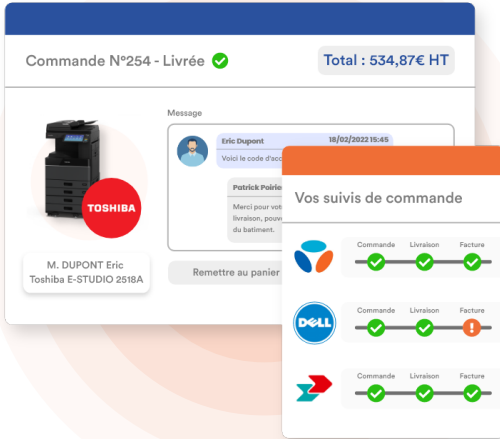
Commande N°254 - Livrée

Total : 534,87€ HT

TOSHIBA

M. DUPONT Eric
Toshiba E-STUDIO 2518A

Message

Eric Dupont 18/02/2022 15:45
Voici le code d'acc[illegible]

Patrick Poirie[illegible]
Merci pour vot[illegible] livraison, pouv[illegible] du batiment.

Remettre au panier

Vos suivis de commande

Commande Livraison Facture

DELL
Commande Livraison Facture

Commande Livraison Facture